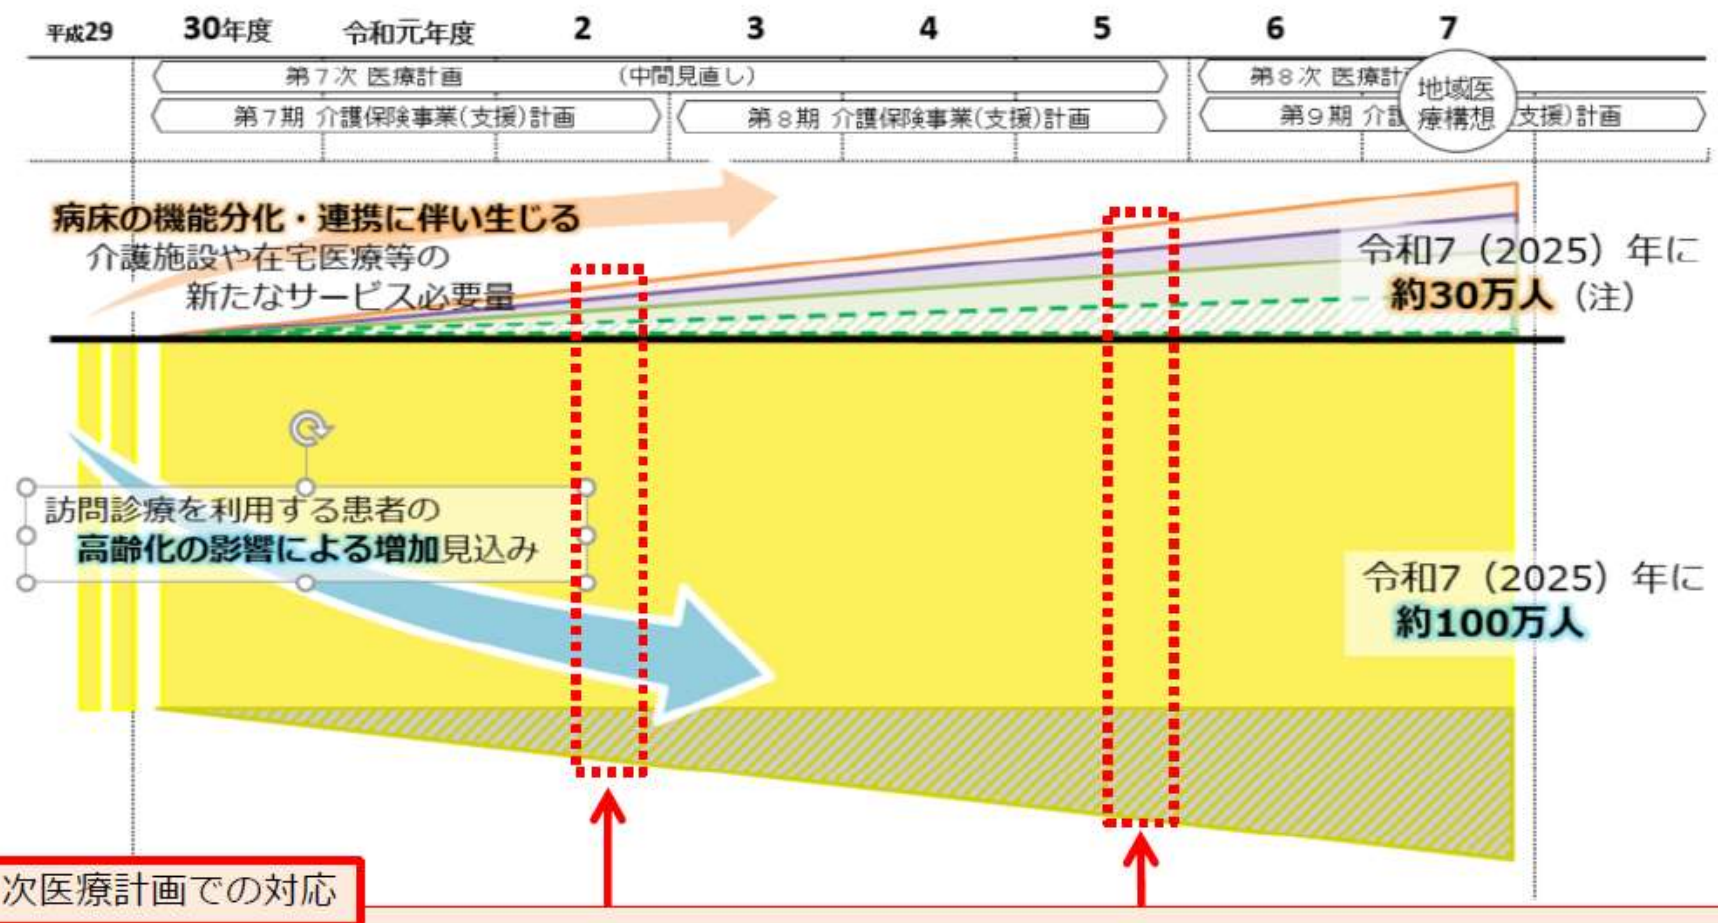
平成29　30年度　令和元年度　2　3　4　5　6　7

第７次 医療計画　（中間見直し）

第７期 介護保険事業（支援）計画

第８期 介護保険事業（支援）計画

第８次 医療計

地域医療構想

第９期 介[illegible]（支援）計画

病床の機能分化・連携に伴い生じる
介護施設や在宅医療等の
新たなサービス必要量

令和7（2025）年に
約30万人（注）

訪問診療を利用する患者の
高齢化の影響による増加見込み

令和7（2025）年に
約100万人

次医療計画での対応